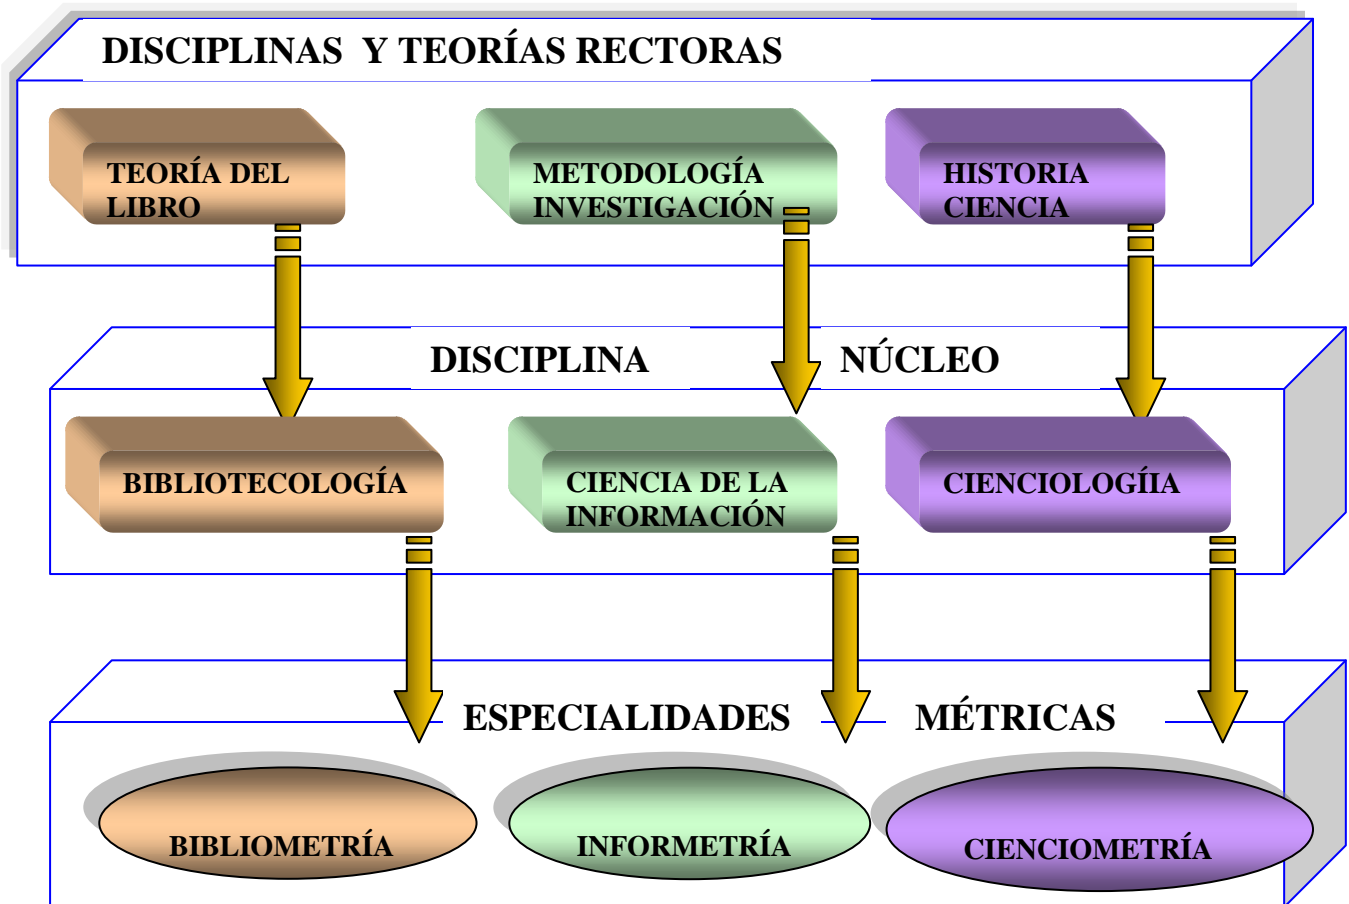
DISCIPLINAS Y TEORÍAS RECTORAS

TEORÍA DEL LIBRO

METODOLOGÍA INVESTIGACIÓN

HISTORIA CIENCIA

DISCIPLINA NÚCLEO

BIBLIOTECOLOGÍA

CIENCIA DE LA INFORMACIÓN

CIENCIOLOGÍIA

ESPECIALIDADES MÉTRICAS

BIBLIOMETRÍA

INFORMETRÍA

CIENCIOMETRÍA